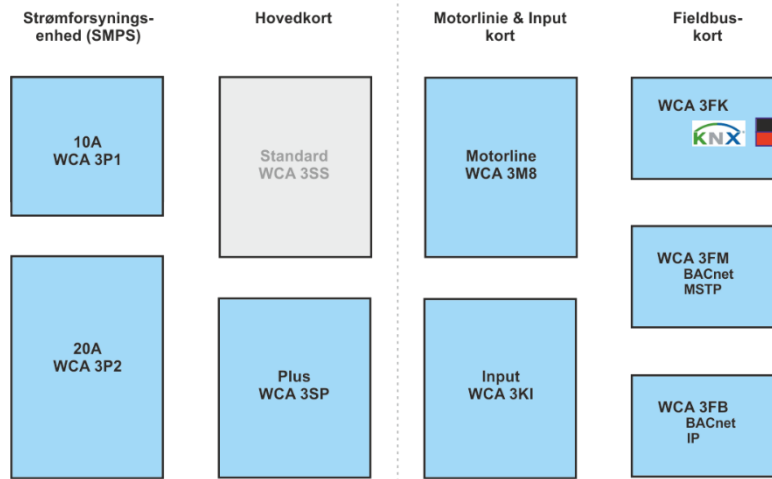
Strømforsynings-enhed (SMPS)

10A
WCA 3P1

20A
WCA 3P2

Hovedkort

Standard
WCA 3SS

Plus
WCA 3SP

Motorlinie & Input kort

Motorline
WCA 3M8

Input
WCA 3KI

Fieldbus-kort

WCA 3FK
KNX

WCA 3FM
BACnet
MSTP

WCA 3FB
BACnet
IP